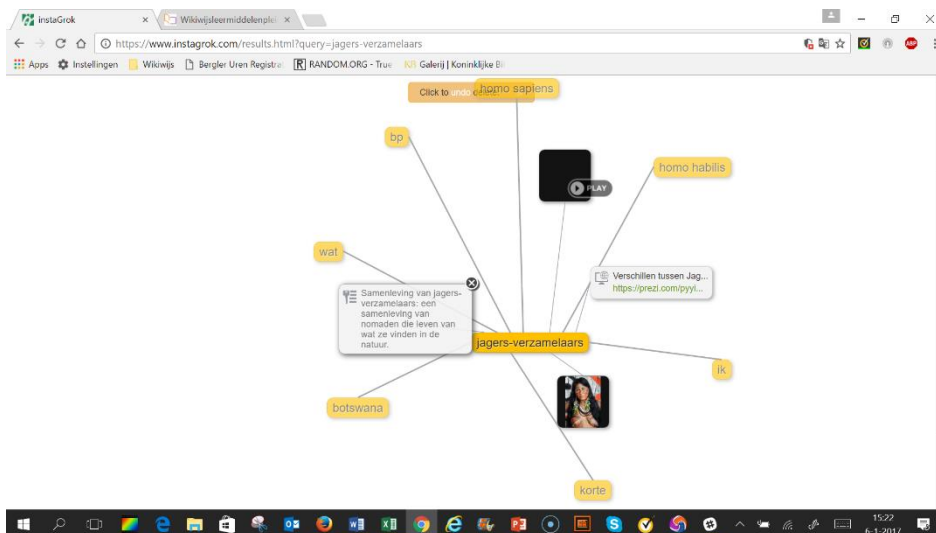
InstaGrok ×
Wikiwijsleermiddelenple ×

https://www.instagrok.com/results.html?query=jagers-verzamelaars

Apps Instellingen Wikiwijs Bergler Uren Registra RANDOM.ORG - True Galerij | Koninklijke Bi

Click to undo delete

homo sapiens

bp

PLAY

homo habilis

wat

Samenleving van jagers-verzamelaars: een samenleving van nomaden die leven van wat ze vinden in de natuur.

Verschillen tussen Jag...
https://prezi.com/pyyi...

jagers-verzamelaars

ik

botswana

korte

15:22
6-1-2017